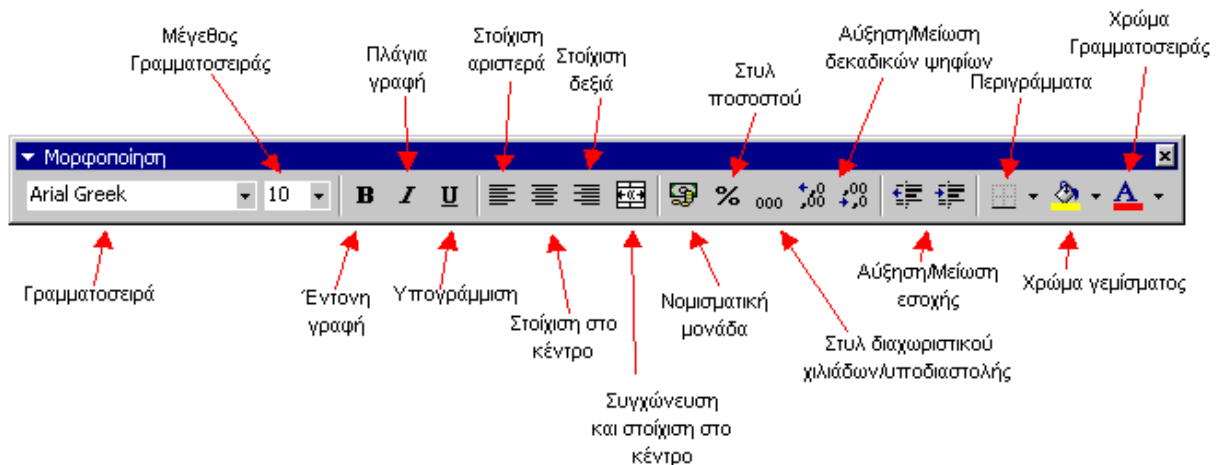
Μέγεθος Γραμματοσειράς

Πλάγια γραφή

Στοίχιση αριστερά

Στοίχιση δεξιά

Στυλ ποσοστού

Αύξηση/Μείωση δεκαδικών ψηφίων

Περιγράμματα

Χρώμα Γραμματοσειράς

Μορφοποίηση

Arial Greek

10

B

I

U

%

000

$^{+,0}_{,00}$

$^{,00}_{+,0}$

A

Γραμματοσειρά

Έντονη γραφή

Υπογράμμιση

Στοίχιση στο κέντρο

Συγχώνευση και στοίχιση στο κέντρο

Νομισματική μονάδα

Στυλ διαχωριστικού χιλιάδων/υποδιαστολής

Αύξηση/Μείωση εσοχής

Χρώμα γεμίσματος